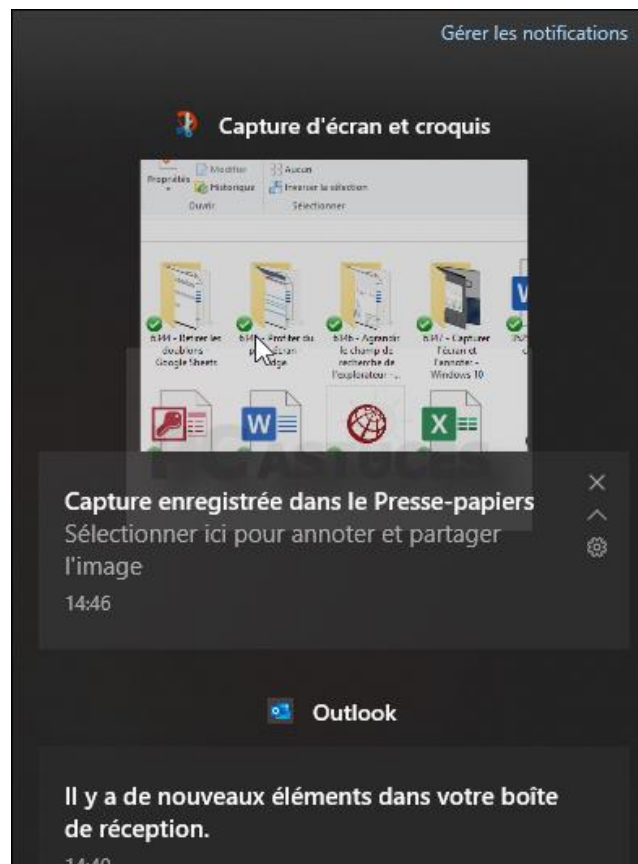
Gérer les notifications

Capture d'écran et croquis

Propriétés Modifier Historique Ouvrir Aucun Inverser la sélection Sélectionner

6344 - Retirer les doublons Google Sheets 6345 - Profiter du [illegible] écran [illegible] Edge 6346 - Agrandir le champ de recherche de l'explorateur -... 6347 - Capturer l'écran et l'annoter - Windows 10

PC ASTUCES

Capture enregistrée dans le Presse-papiers
Sélectionner ici pour annoter et partager l'image
14:46

Outlook

Il y a de nouveaux éléments dans votre boîte de réception.
14:40